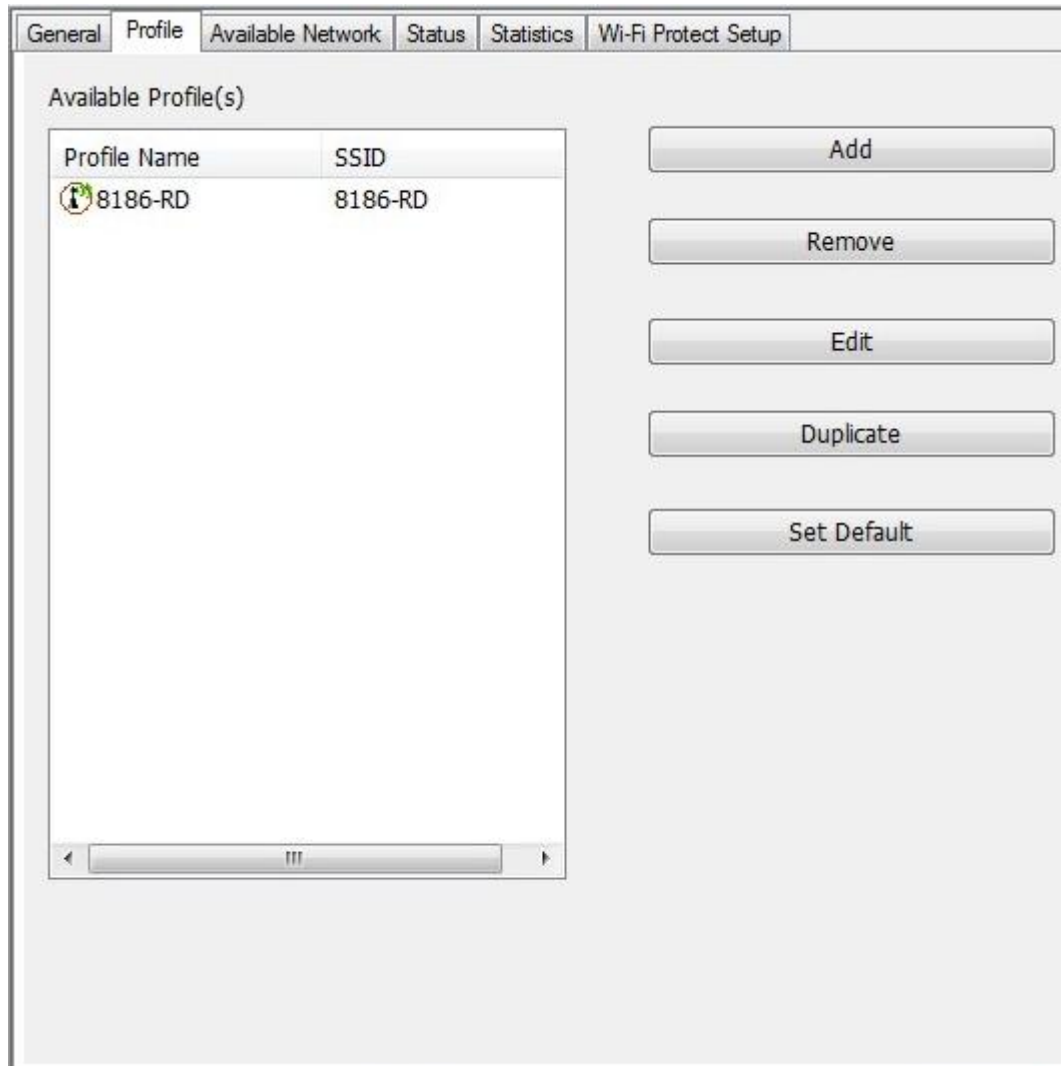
General | Profile | Available Network | Status | Statistics | Wi-Fi Protect Setup

Available Profile(s)

| Profile Name | SSID |
|---|---|
| 8186-RD | 8186-RD |

Add

Remove

Edit

Duplicate

Set Default